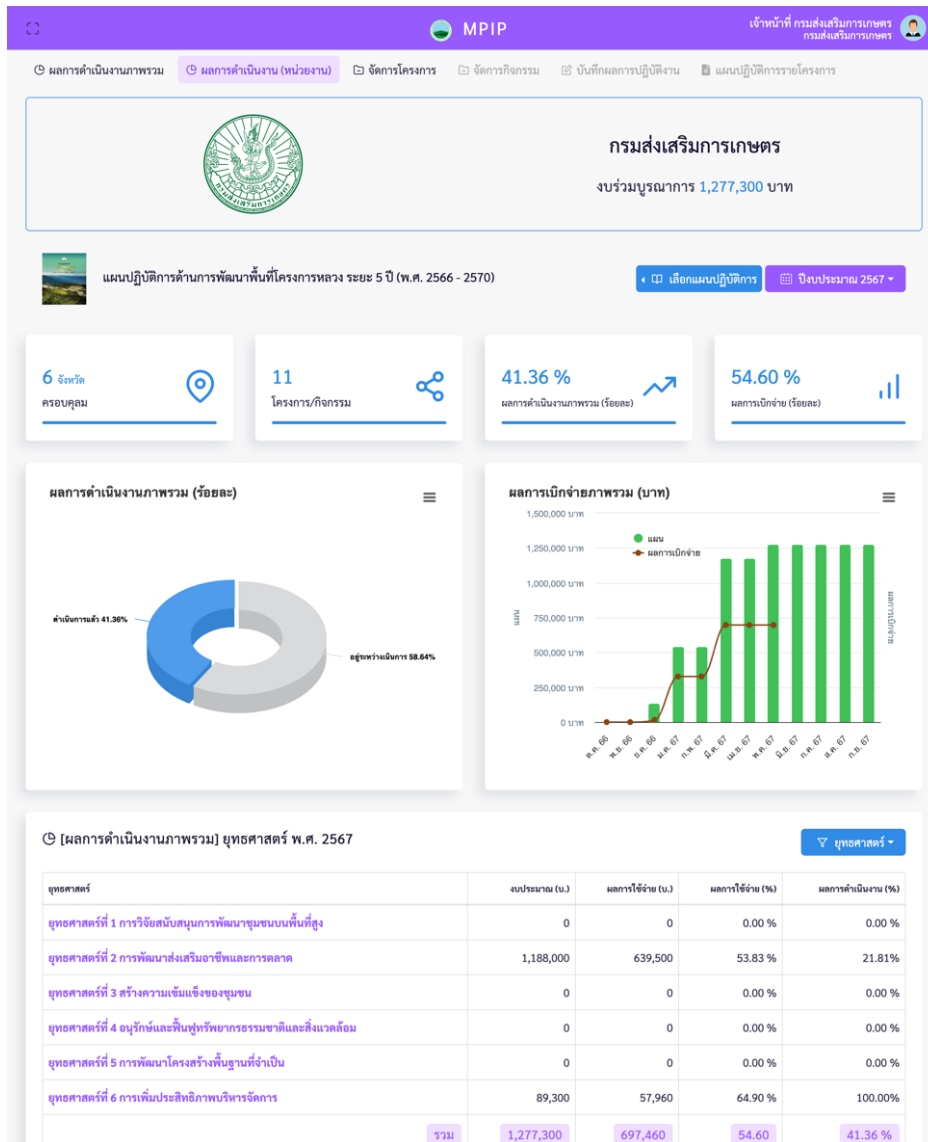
MPIP

เจ้าหน้าที่ กรมส่งเสริมการเกษตร
กรมส่งเสริมการเกษตร

ผลการดำเนินงานภาพรวม | ผลการดำเนินงาน (หน่วยงาน) | จัดการโครงการ | จัดการกิจกรรม | บันทึกผลการปฏิบัติงาน | แผนปฏิบัติการรายโครงการ

กรมส่งเสริมการเกษตร

งบร่วมบูรณาการ 1,277,300 บาท

แผนปฏิบัติการด้านการพัฒนาพื้นที่โครงการหลวง ระยะ 5 ปี (พ.ศ. 2566 - 2570)

เลือกแผนปฏิบัติการ

ปีงบประมาณ 2567

6 จังหวัด
ครอบคลุม

11
โครงการ/กิจกรรม

41.36 %
ผลการดำเนินงานภาพรวม (ร้อยละ)

54.60 %
ผลการเบิกจ่าย (ร้อยละ)

ผลการดำเนินงานภาพรวม (ร้อยละ)

ดำเนินการแล้ว 41.36%

อยู่ระหว่างดำเนินการ 58.64%

ผลการเบิกจ่ายภาพรวม (บาท)

1,500,000 บาท
1,250,000 บาท
1,000,000 บาท
750,000 บาท
500,000 บาท
250,000 บาท
0 บาท

แผน
ผลการเบิกจ่าย

แผน

ผลการเบิกจ่าย

ต.ค. 66
พ.ย. 66
ธ.ค. 66
ม.ค. 67
ก.พ. 67
มี.ค. 67
เม.ย. 67
พ.ค. 67
มิ.ย. 67
ก.ค. 67
ส.ค. 67
ก.ย. 67

[ผลการดำเนินงานภาพรวม] ยุทธศาสตร์ พ.ศ. 2567

ยุทธศาสตร์

| ยุทธศาสตร์ | งบประมาณ (บ.) | ผลการใช้จ่าย (บ.) | ผลการใช้จ่าย (%) | ผลการดำเนินงาน (%) |
|---|---|---|---|---|
| ยุทธศาสตร์ที่ 1 การวิจัยสนับสนุนการพัฒนาชุมชนบนพื้นที่สูง | 0 | 0 | 0.00 % | 0.00 % |
| ยุทธศาสตร์ที่ 2 การพัฒนาส่งเสริมอาชีพและการตลาด | 1,188,000 | 639,500 | 53.83 % | 21.81% |
| ยุทธศาสตร์ที่ 3 สร้างความเข้มแข็งของชุมชน | 0 | 0 | 0.00 % | 0.00 % |
| ยุทธศาสตร์ที่ 4 อนุรักษ์และฟื้นฟูทรัพยากรธรรมชาติและสิ่งแวดล้อม | 0 | 0 | 0.00 % | 0.00 % |
| ยุทธศาสตร์ที่ 5 การพัฒนาโครงสร้างพื้นฐานที่จำเป็น | 0 | 0 | 0.00 % | 0.00 % |
| ยุทธศาสตร์ที่ 6 การเพิ่มประสิทธิภาพบริหารจัดการ | 89,300 | 57,960 | 64.90 % | 100.00% |
| รวม | 1,277,300 | 697,460 | 54.60 | 41.36 % |